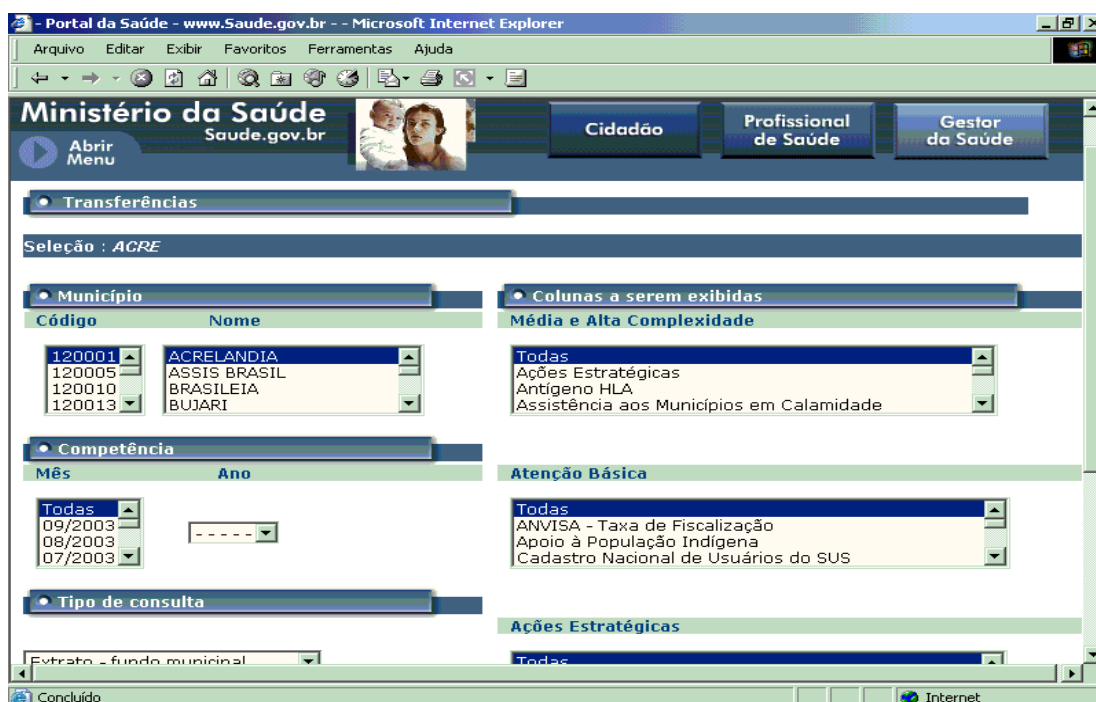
- Portal da Saúde - www.Saude.gov.br - - Microsoft Internet Explorer

Arquivo Editar Exibir Favoritos Ferramentas Ajuda

Ministério da Saúde
Saude.gov.br

Abrir Menu

Cidadão

Profissional de Saúde

Gestor da Saúde

Transferências

Seleção : *ACRE*

Município

Código

Nome

120001
120005
120010
120013

ACRELANDIA
ASSIS BRASIL
BRASILEIA
BUJARI

Colunas a serem exibidas

Média e Alta Complexidade

Todas
Ações Estratégicas
Antígeno HLA
Assistência aos Municípios em Calamidade

Competência

Mês

Ano

Todas
09/2003
08/2003
07/2003

- - - - -

Atenção Básica

Todas
ANVISA - Taxa de Fiscalização
Apoio à População Indígena
Cadastro Nacional de Usuários do SUS

Tipo de consulta

Extrato - fundo municipal

Ações Estratégicas

Todas

Concluído

Internet